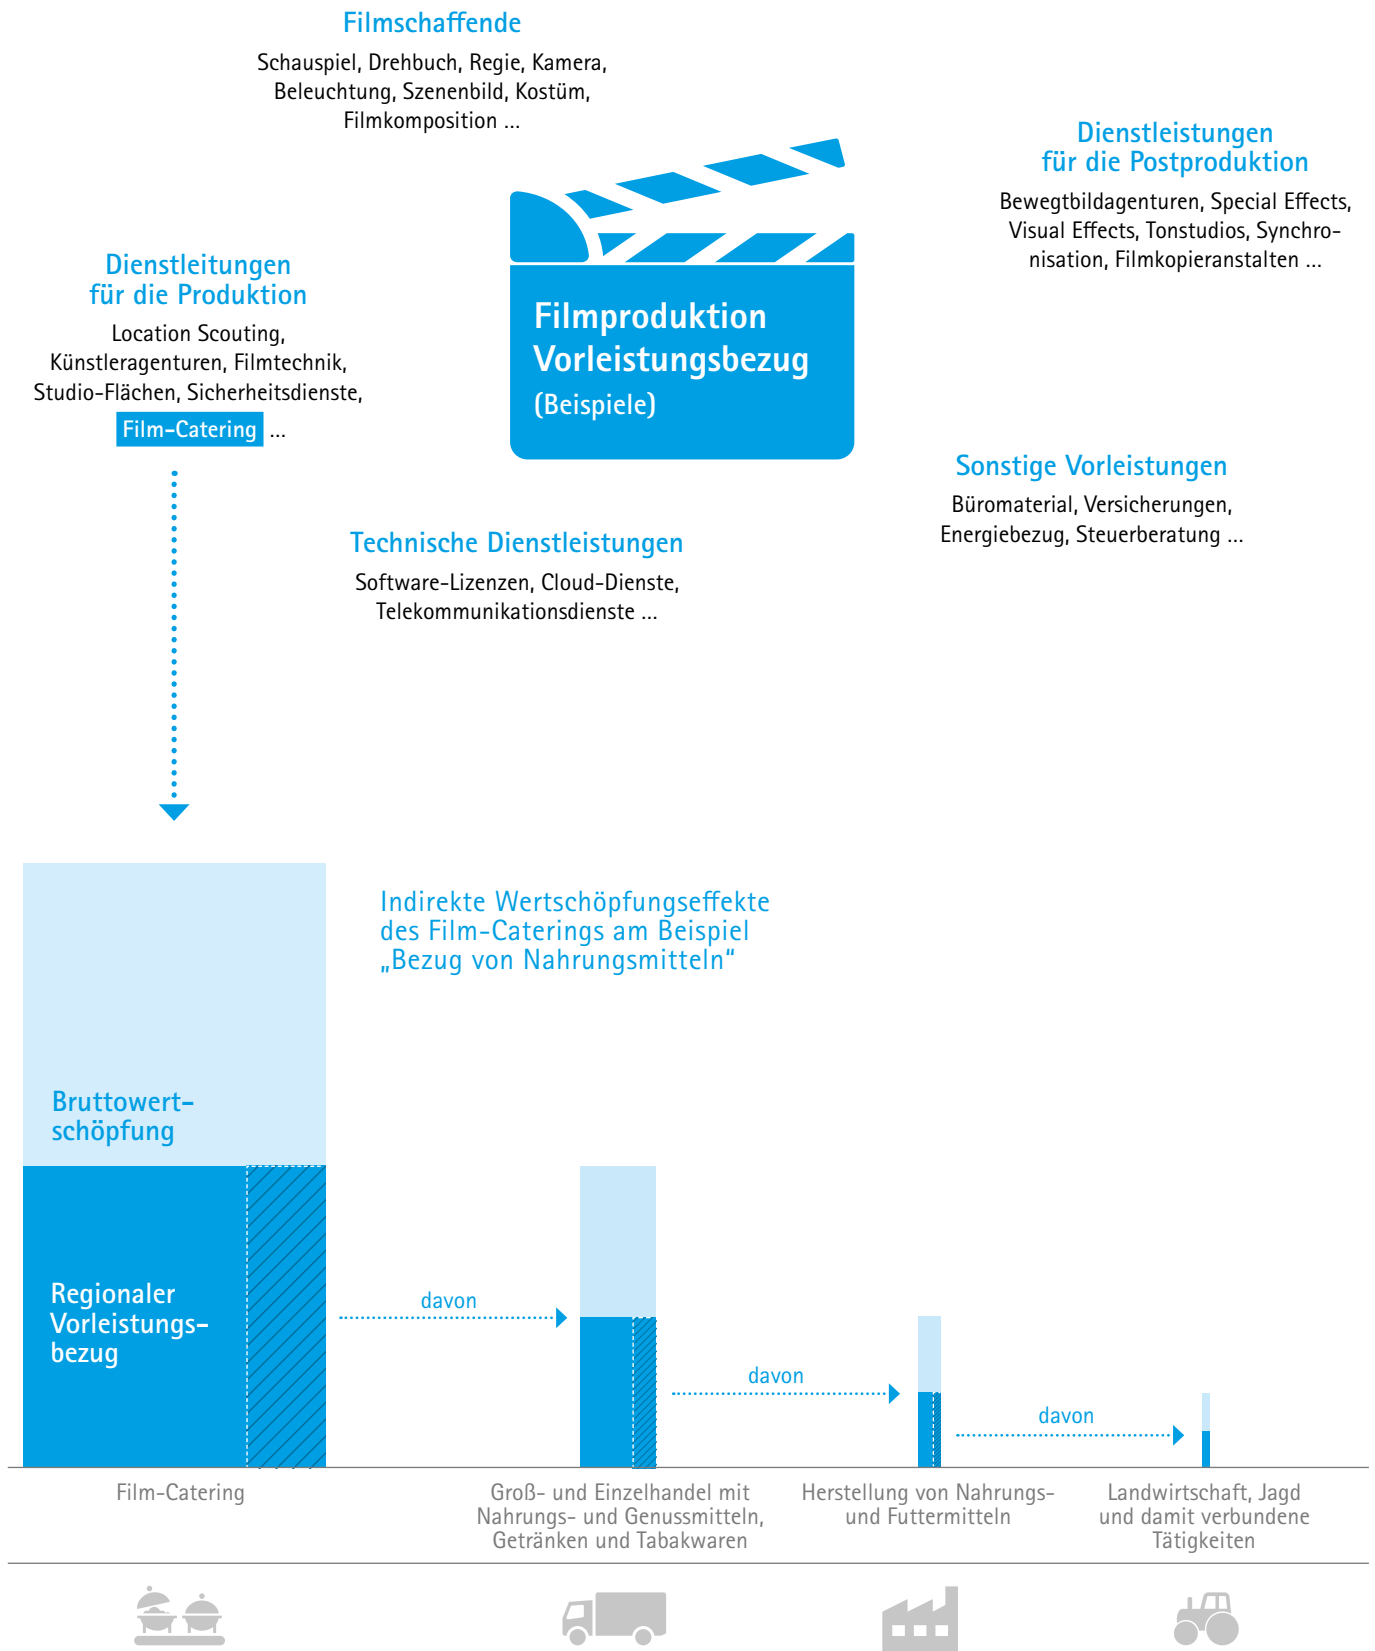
Filmschaffende

Schauspiel, Drehbuch, Regie, Kamera, Beleuchtung, Szenenbild, Kostüm, Filmkomposition ...

Dienstleistungen für die Postproduktion

Bewegtbildagenturen, Special Effects, Visual Effects, Tonstudios, Synchronisation, Filmkopieranstalten ...

Dienstleitungen für die Produktion

Location Scouting, Künstleragenturen, Filmtechnik, Studio-Flächen, Sicherheitsdienste, Film-Catering ...

Filmproduktion Vorleistungsbezug (Beispiele)

Sonstige Vorleistungen

Büromaterial, Versicherungen, Energiebezug, Steuerberatung ...

Technische Dienstleistungen

Software-Lizenzen, Cloud-Dienste, Telekommunikationsdienste ...

Indirekte Wertschöpfungseffekte des Film-Caterings am Beispiel „Bezug von Nahrungsmitteln"

Bruttowertschöpfung

Regionaler Vorleistungsbezug

davon

davon

davon

Film-Catering

Groß- und Einzelhandel mit Nahrungs- und Genussmitteln, Getränken und Tabakwaren

Herstellung von Nahrungs- und Futtermitteln

Landwirtschaft, Jagd und damit verbundene Tätigkeiten